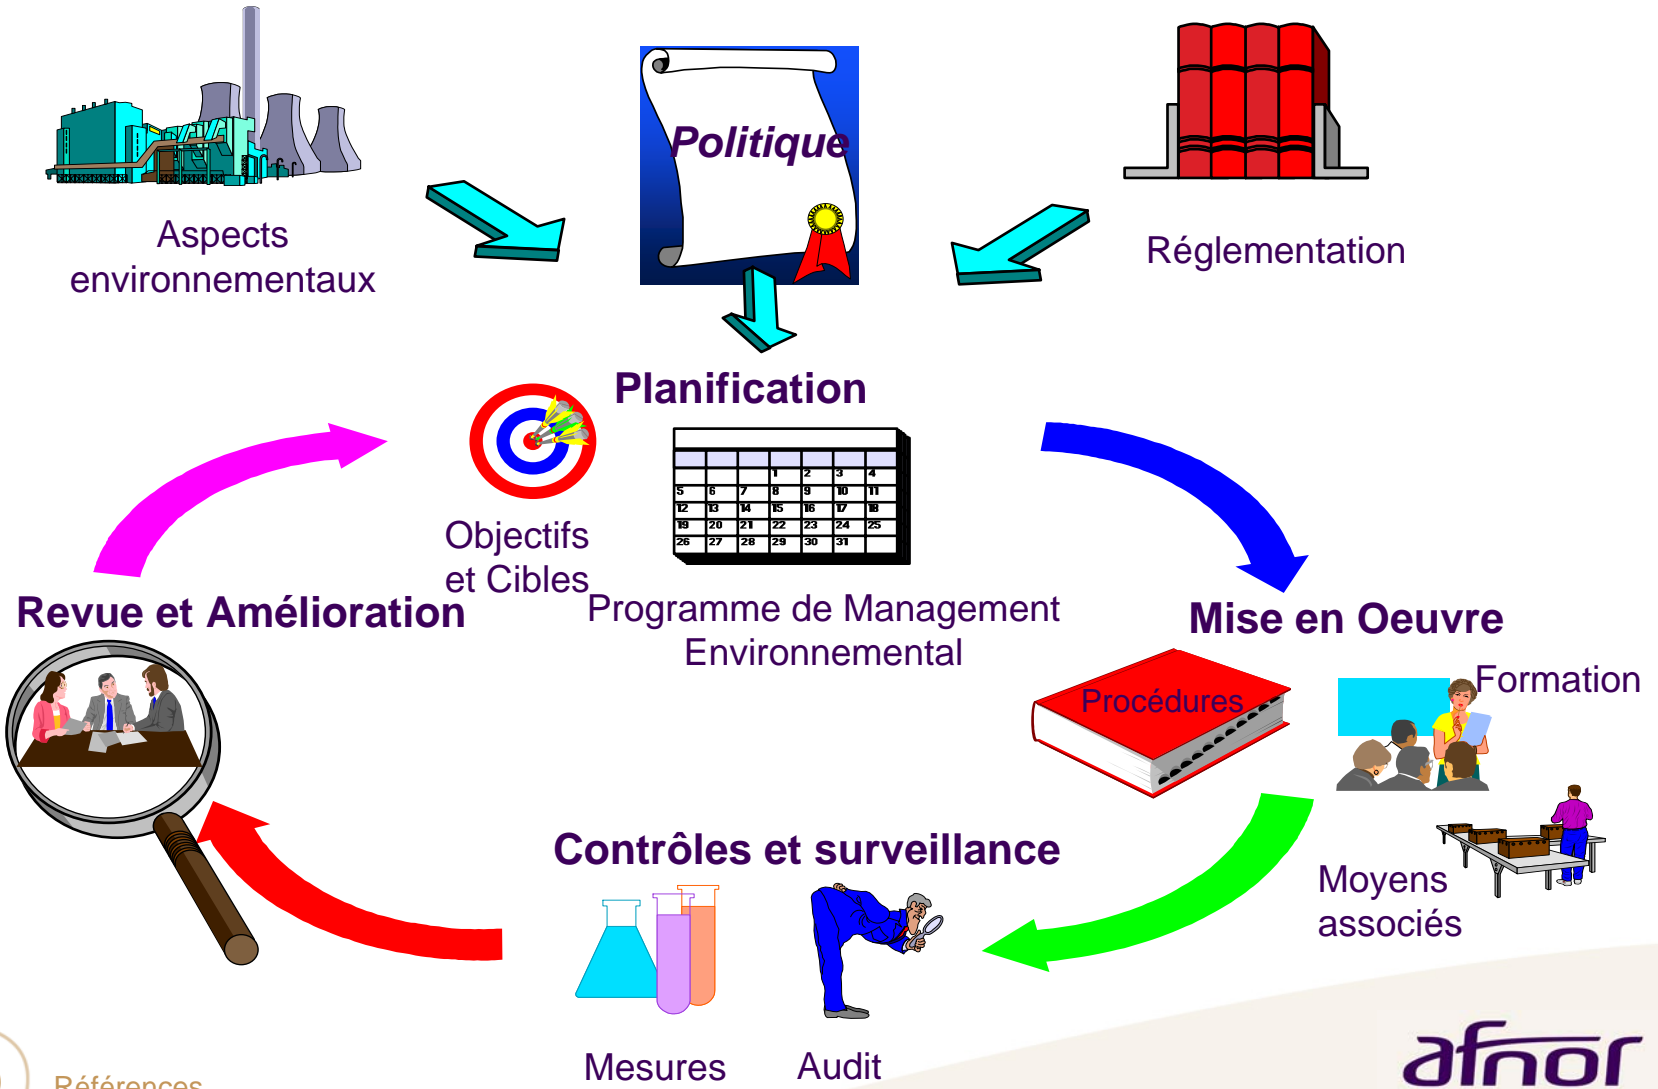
Aspects environnementaux

Politique

Réglementation

Planification

| | | | | | | |
|---|---|---|---|---|---|---|
| | | | 1 | 2 | 3 | 4 |
| 5 | 6 | 7 | 8 | 9 | 10 | 11 |
| 12 | 13 | 14 | 15 | 16 | 17 | 18 |
| 19 | 20 | 21 | 22 | 23 | 24 | 25 |
| 26 | 27 | 28 | 29 | 30 | 31 | |

Objectifs et Cibles

Programme de Management Environnemental

Revue et Amélioration

Mise en Oeuvre

Procédures

Formation

Moyens associés

Contrôles et surveillance

Mesures

Audit

Références

afnor